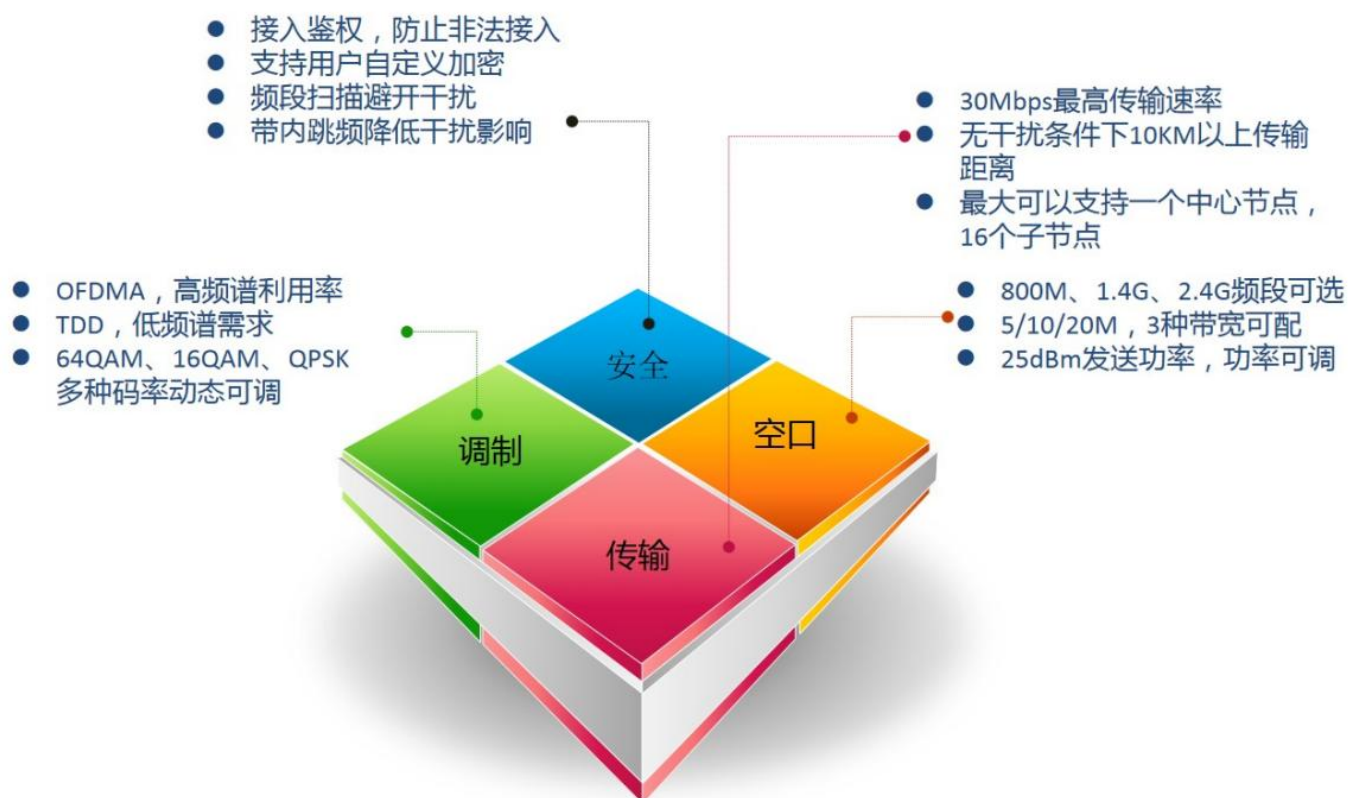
- 接入鉴权，防止非法接入
- 支持用户自定义加密
- 频段扫描避开干扰
- 带内跳频降低干扰影响

- 30Mbps最高传输速率
- 无干扰条件下10KM以上传输距离
- 最大可以支持一个中心节点，16个子节点

- OFDMA，高频谱利用率
- TDD，低频谱需求
- 64QAM、16QAM、QPSK多种码率动态可调

- 800M、1.4G、2.4G频段可选
- 5/10/20M，3种带宽可配
- 25dBm发送功率，功率可调

安全

调制

空口

传输